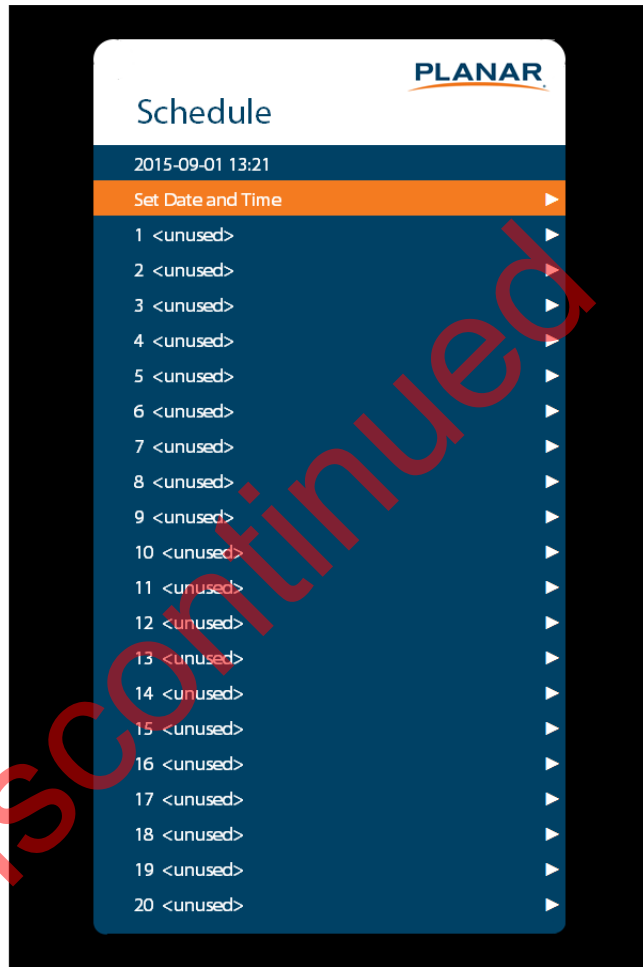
PLANAR

Schedule

2015-09-01 13:21

Set Date and Time ▶

1 <unused> ▶
2 <unused> ▶
3 <unused> ▶
4 <unused> ▶
5 <unused> ▶
6 <unused> ▶
7 <unused> ▶
8 <unused> ▶
9 <unused> ▶
10 <unused> ▶
11 <unused> ▶
12 <unused> ▶
13 <unused> ▶
14 <unused> ▶
15 <unused> ▶
16 <unused> ▶
17 <unused> ▶
18 <unused> ▶
19 <unused> ▶
20 <unused> ▶

scontinued